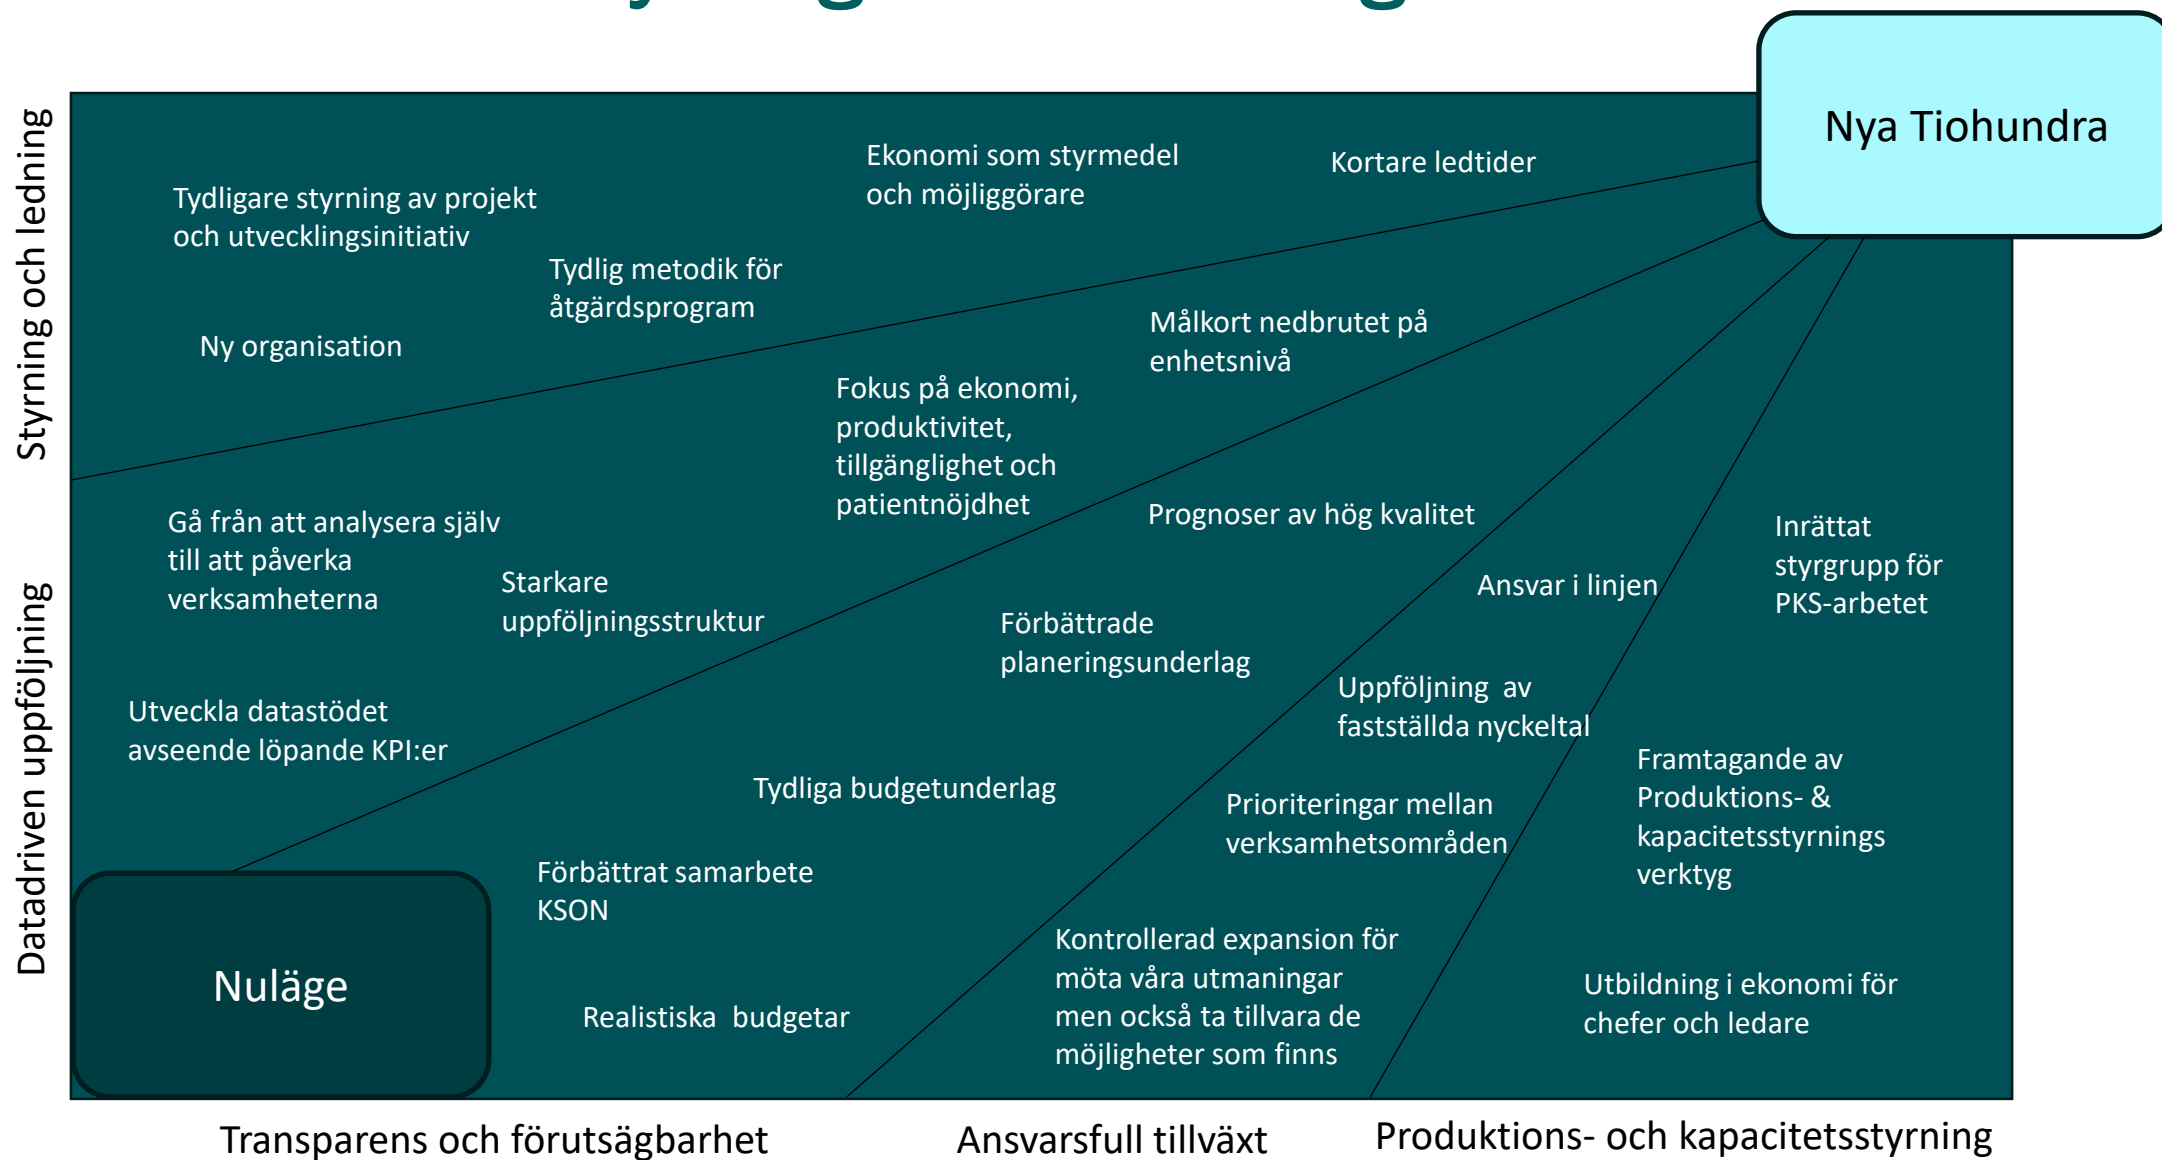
Nya Tiohundra

Styrning och ledning

Tydligare styrning av projekt och utvecklingsinitiativ

Ekonomi som styrmedel och möjliggörare

Kortare ledtider

Tydlig metodik för åtgärdsprogram

Ny organisation

Målkort nedbrutet på enhetsnivå

Fokus på ekonomi, produktivitet, tillgänglighet och patientnöjdhet

Datadriven uppföljning

Gå från att analysera själv till att påverka verksamheterna

Prognoser av hög kvalitet

Inrättat styrgrupp för PKS-arbetet

Starkare uppföljningsstruktur

Ansvar i linjen

Förbättrade planeringsunderlag

Uppföljning av fastställda nyckeltal

Utveckla datastödet avseende löpande KPI:er

Tydliga budgetunderlag

Framtagande av Produktions- & kapacitetsstyrnings verktyg

Prioriteringar mellan verksamhetsområden

Förbättrat samarbete KSON

Kontrollerad expansion för möta våra utmaningar men också ta tillvara de möjligheter som finns

Nuläge

Realistiska budgetar

Utbildning i ekonomi för chefer och ledare

Transparens och förutsägbarhet

Ansvarsfull tillväxt

Produktions- och kapacitetsstyrning